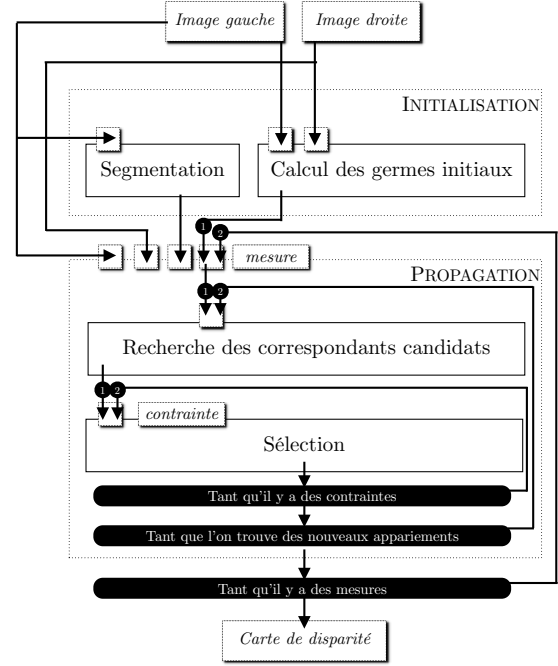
Image gauche

Image droite

INITIALISATION

Segmentation

Calcul des germes initiaux

1

2

mesure

PROPAGATION

1

2

Recherche des correspondants candidats

1

2

contrainte

Sélection

Tant qu'il y a des contraintes

Tant que l'on trouve des nouveaux appariements

Tant qu'il y a des mesures

Carte de disparité